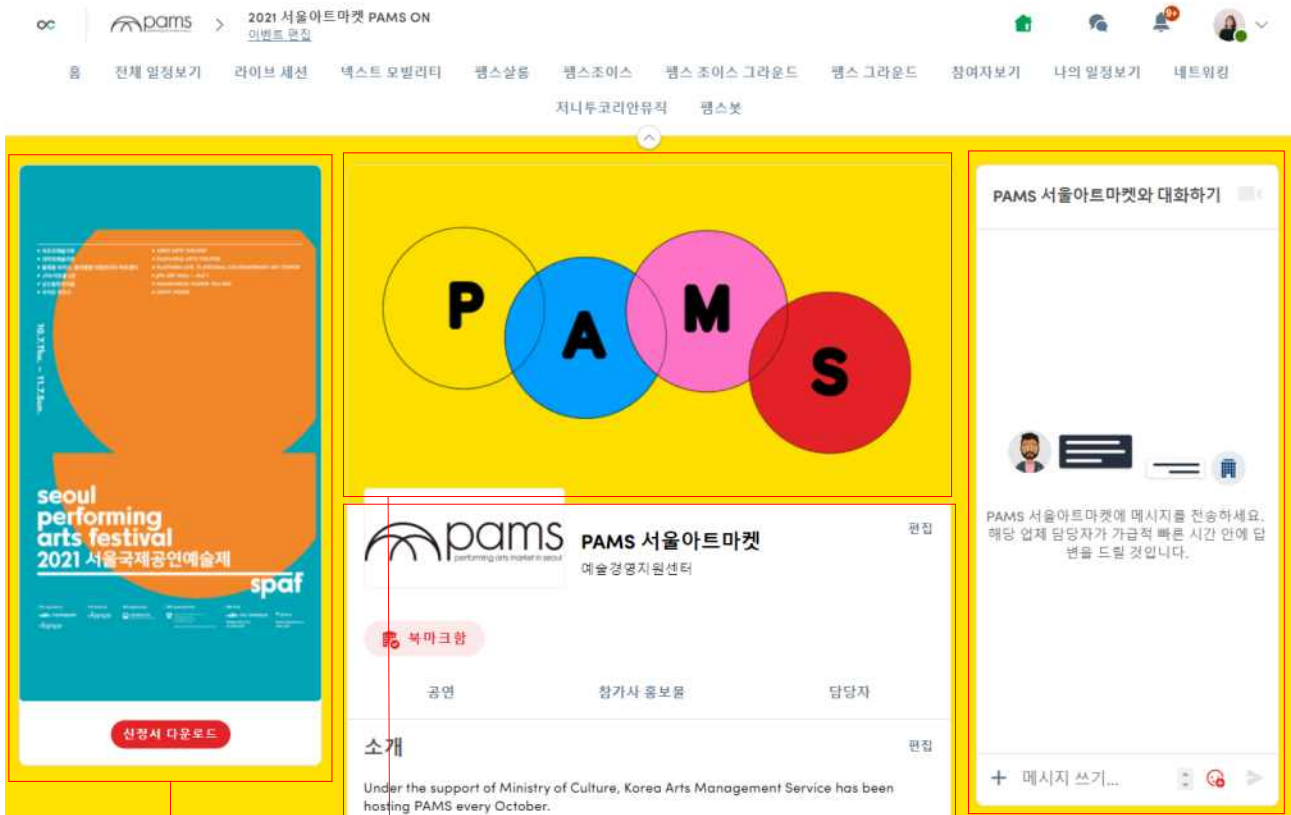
pams > 2021 서울아트마켓 PAMS ON
이벤트 편집

9+

홈 전체 일정보기 라이브 세션 넥스트 모빌리티 팸스살롱 팸스초이스 팸스 초이스 그라운드 팸스 그라운드 참여자보기 나의 일정보기 네트워킹 저니투코리안뮤직 팸스봇

seoul performing arts festival 2021 서울국제공연예술제 spaf

신청서 다운로드

P A M S

pams performing arts market in seoul

PAMS 서울아트마켓
예술경영지원센터

편집

북마크함

공연 참가사 홍보물 담당자

소개

편집

Under the support of Ministry of Culture, Korea Arts Management Service has been hosting PAMS every October.

PAMS 서울아트마켓와 대화하기

PAMS 서울아트마켓에 메시지를 전송하세요. 해당 업체 담당자가 가급적 빠른 시간 안에 답변을 드릴 것입니다.

+ 메시지 쓰기...